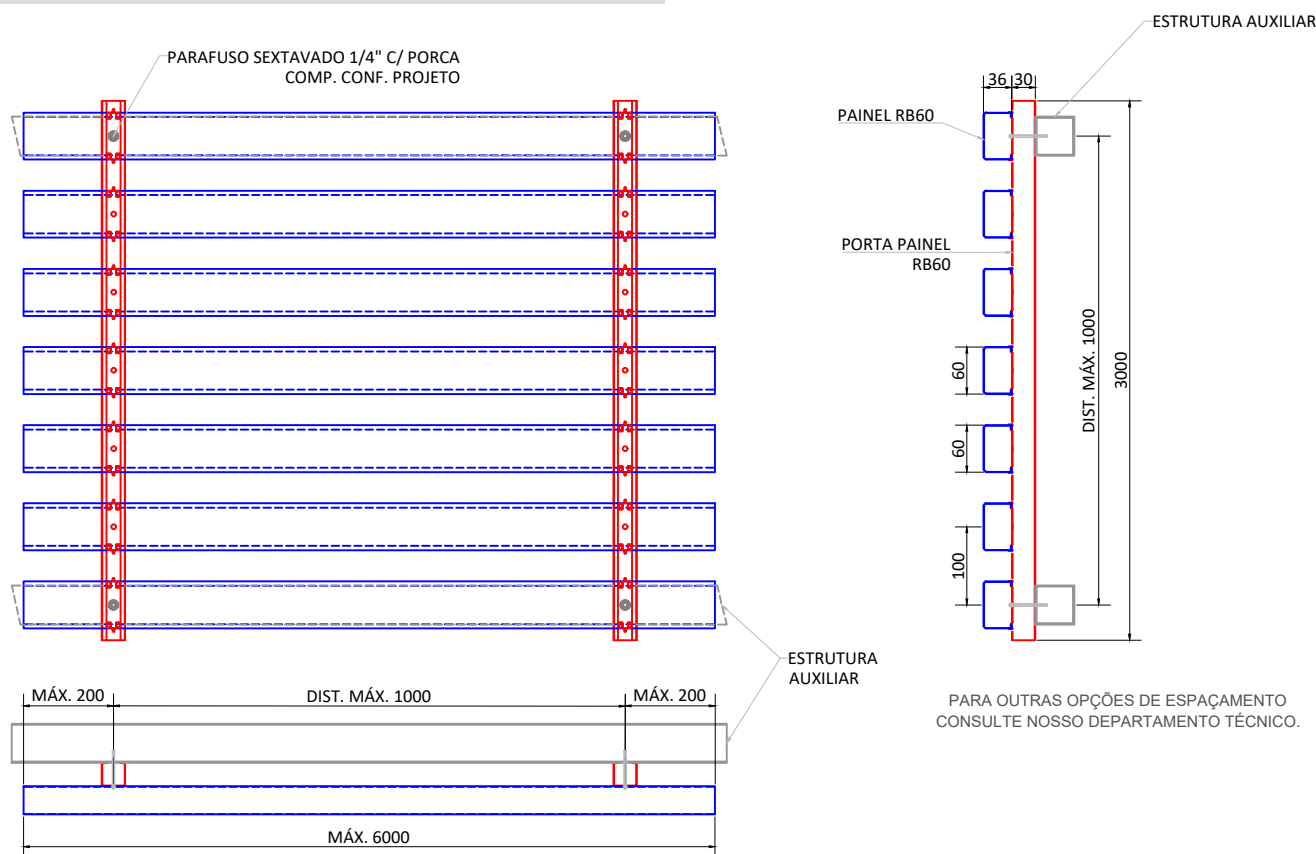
PARAFUSO SEXTAVADO 1/4" C/ PORCA
COMP. CONF. PROJETO

ESTRUTURA AUXILIAR

36 30

PAINEL RB60

PORTA PAINEL
RB60

60

60

100

DIST. MÁX. 1000

3000

ESTRUTURA
AUXILIAR

MÁX. 200

DIST. MÁX. 1000

MÁX. 200

MÁX. 6000

PARA OUTRAS OPÇÕES DE ESPAÇAMENTO
CONSULTE NOSSO DEPARTAMENTO TÉCNICO.